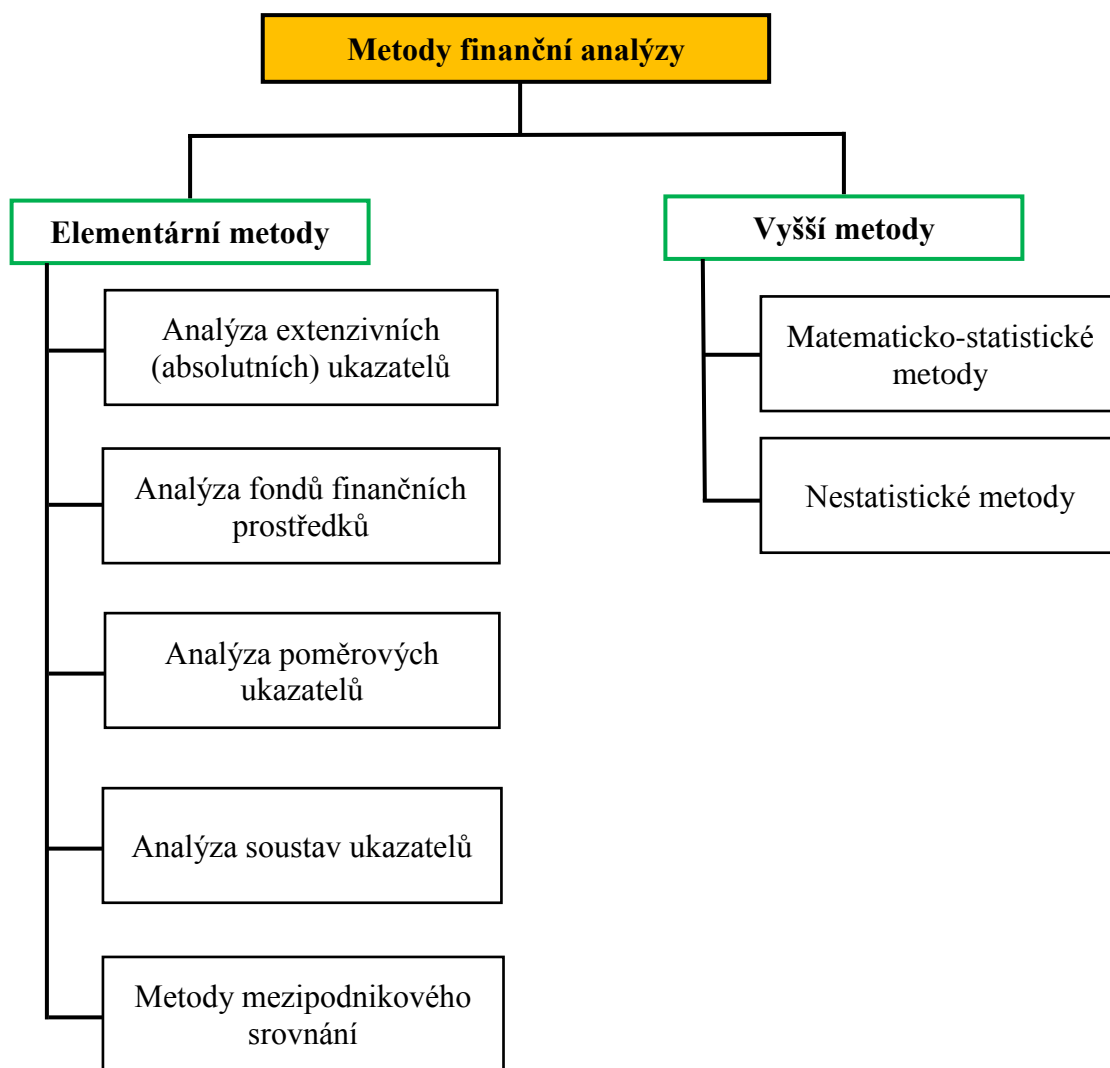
Metody finanční analýzy

Elementární metody

Analýza extenzivních (absolutních) ukazatelů

Analýza fondů finančních prostředků

Analýza poměrových ukazatelů

Analýza soustav ukazatelů

Metody mezipodnikového srovnání

Vyšší metody

Matematicko-statistické metody

Nestatistické metody